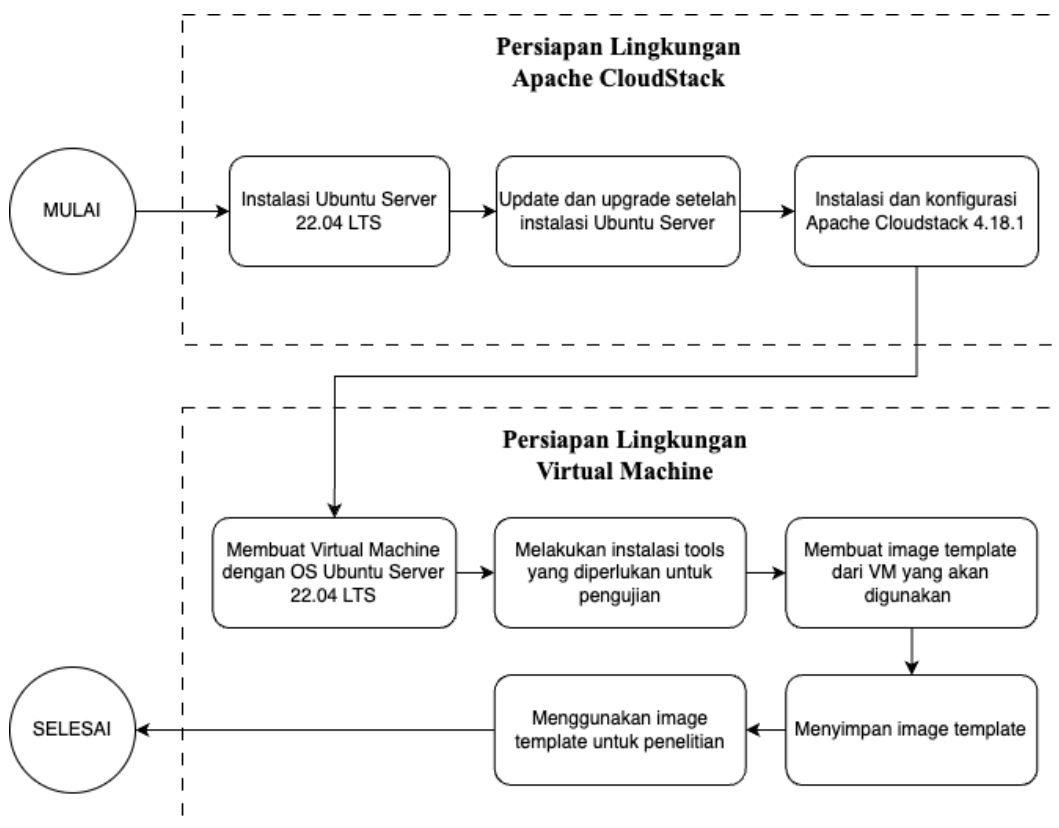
Persiapan Lingkungan Apache CloudStack

MULAI

Instalasi Ubuntu Server 22.04 LTS

Update dan upgrade setelah instalasi Ubuntu Server

Instalasi dan konfigurasi Apache Cloudstack 4.18.1

Persiapan Lingkungan Virtual Machine

Membuat Virtual Machine dengan OS Ubuntu Server 22.04 LTS

Melakukan instalasi tools yang diperlukan untuk pengujian

Membuat image template dari VM yang akan digunakan

Menyimpan image template

Menggunakan image template untuk penelitian

SELESAI